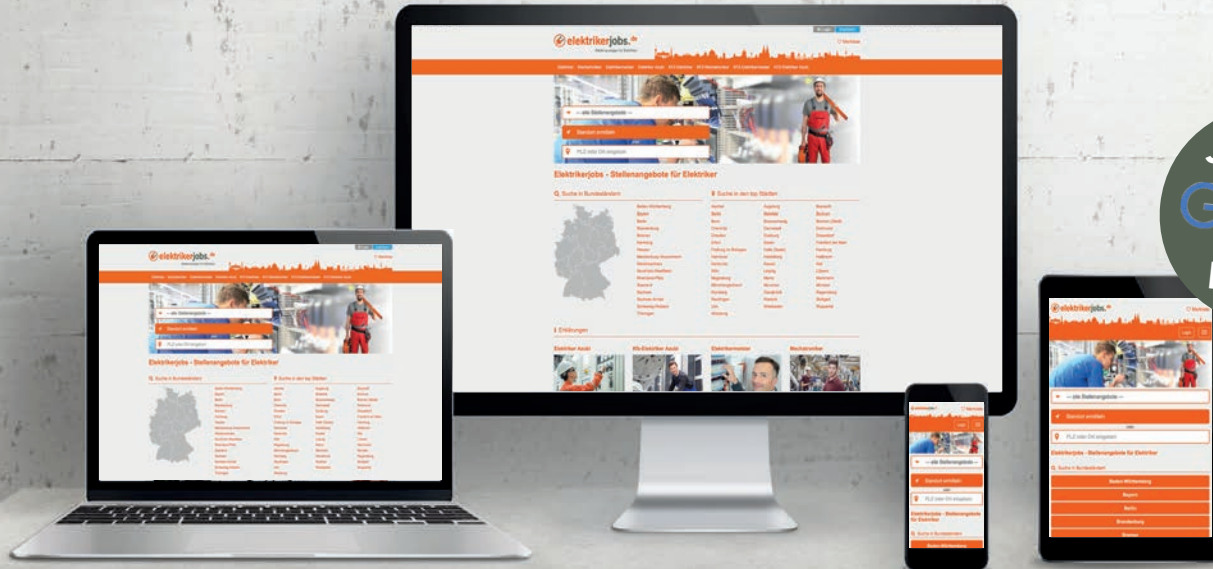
elektrikerjobs.de

Merkliste

--- alle Stellenangebote ---

Standort ermitteln

PLZ oder Ort eingeben

Elektrikerjobs - Stellenangebote für Elektriker

Suche in Bundesländern

Suche in den top Städten

Baden-Württemberg
Bayern
Berlin
Brandenburg
Bremen
Hamburg
Hessen
Mecklenburg-Vorpommern
Niedersachsen
Nordrhein-Westfalen
Rheinland-Pfalz
Saarland
Sachsen
Sachsen-Anhalt
Schleswig-Holstein
Thüringen

Aachen
Augsburg
Bielefeld
Bochum
Bonn
Braunschweig
Bremen
Chemnitz
Darmstadt
Dortmund
Dresden
Duisburg
Düsseldorf
Erfurt
Essen
Frankfurt am Main
Freiburg im Breisgau
Halle (Saale)
Hamburg
Hannover
Heidelberg
Heilbronn
Karlsruhe
Kassel
Kiel
Köln
Leipzig
Lübeck
Magdeburg
Mainz
Mannheim
Mönchengladbach
München
Münster
Nürnberg
Osnabrück
Regensburg
Reutlingen
Rostock
Stuttgart
Ulm
Wiesbaden
Wuppertal
Würzburg

Erklärungen

Elektriker Azubi
Kfz-Elektriker Azubi
Elektromeister
Mechatroniker

Login

Suche in Bundesländern

Baden-Württemberg
Bayern
Berlin
Brandenburg
Bremen